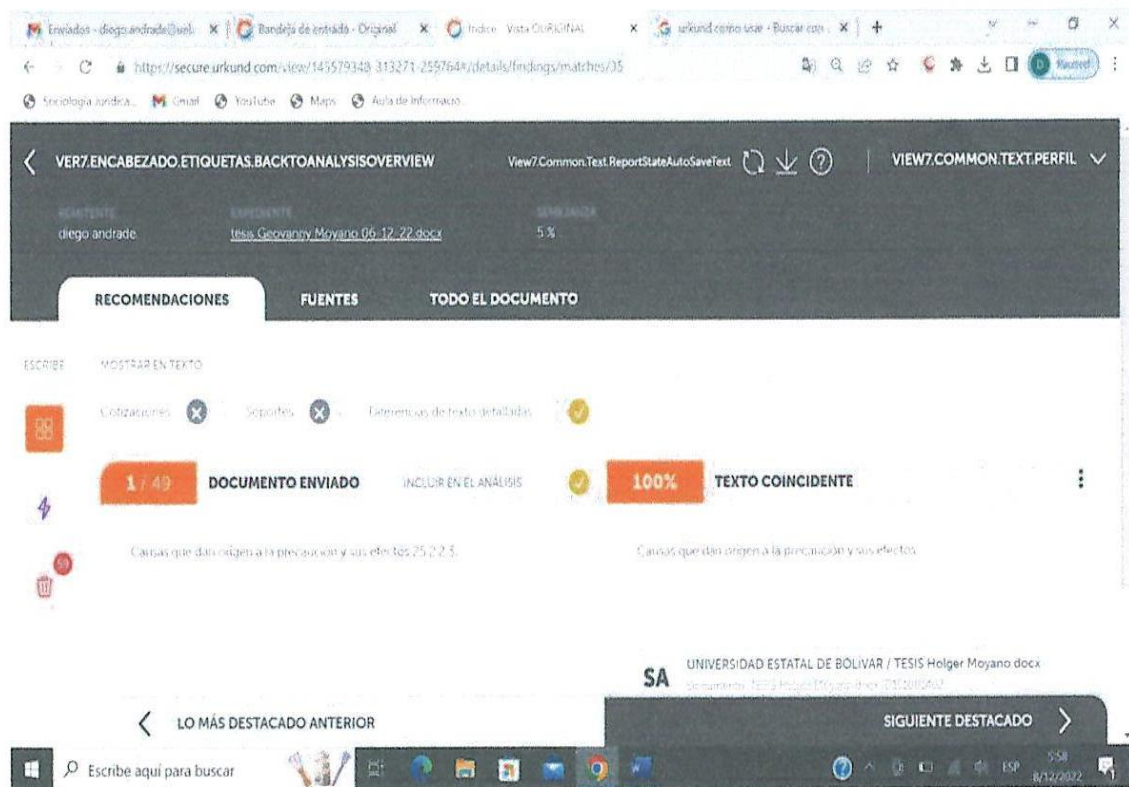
Enviados - diegoandrade@ueb... × Bandeja de entrada - Original × Índice Vista ORIGINAL × urkund como usar - Buscar con... × +

https://secure.urkund.com/view/145579348-313271-259764#/details/findings/matches/35

Sociología Jurídica... Gmail YouTube Maps Aula de Información...

VER7.ENCABEZADO.ETIQUETAS.BACKTOANALYSISOVERVIEW View7.Common.Text.ReportStateAutoSaveText VIEW7.COMMON.TEXT.PERFIL

REMITENTE
diego andrade

EXPEDIENTE
tesis Geovanny Moyano 06-12-22.docx

SEMEJANZA
5 %

RECOMENDACIONES FUENTES TODO EL DOCUMENTO

ESCRIBE MOSTRAR EN TEXTO

Cotizaciones Soportes Diferencias de texto detalladas

1 / 49 DOCUMENTO ENVIADO INCLUIR EN EL ANÁLISIS 100% TEXTO COINCIDENTE

Causas que dan origen a la precaución y sus efectos 25 2.2.3.

Causas que dan origen a la precaución y sus efectos

59

SA UNIVERSIDAD ESTATAL DE BOLIVAR / TESIS Holger Moyano docx
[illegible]

LO MÁS DESTACADO ANTERIOR SIGUIENTE DESTACADO

Escribe aquí para buscar

ESP 5:58 8/12/2022